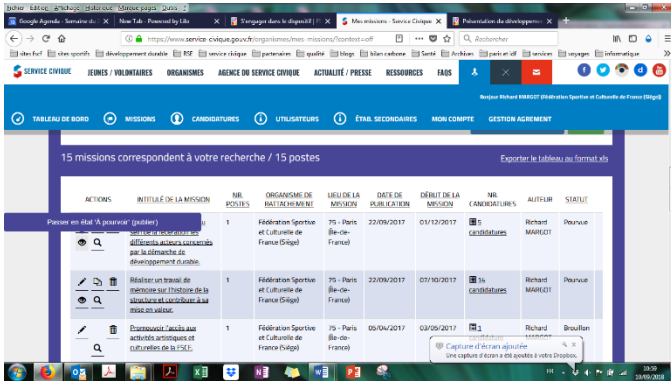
Fichier Édition Affichage Historique Marque-pages Outils ?

Google Agenda - Semaine du | New Tab - Powered by Lilo | S'engager dans le dispositif | Mes missions - Service Civique | Présentation du développement

https://www.service-civique.gouv.fr/organismes/mes-missions/?context=off

Rechercher

sites ford | sites sportifs | développement durable | BSF | service civique | partenaires | qualité | blogs | bilan carbone | Santé | Archives | paris et idf | services | voyages | informatique

SERVICE CIVIQUE | JEUNES / VOLONTAIRES | ORGANISMES | AGENCE DU SERVICE CIVIQUE | ACTUALITÉ / PRESSE | RESSOURCES | FAQS

Bonjour Richard MARGOT (Fédération Sportive et Culturelle de France (Siège))

TABLEAU DE BORD | MISSIONS | CANDIDATURES | UTILISATEURS | ÉTAB. SECONDAIRES | MON COMPTE | GESTION AGREMENT

15 missions correspondent à votre recherche / 15 postes

Exporter le tableau au format xls

| ACTIONS | INTITULÉ DE LA MISSION | NB. POSTES | ORGANISME DE RATTACHEMENT | LIEU DE LA MISSION | DATE DE PUBLICATION | DÉBUT DE LA MISSION | NB. CANDIDATURES | AUTEUR | STATUT |
|---|---|---|---|---|---|---|---|---|---|
| Passer en état "A pourvoir" (publier) | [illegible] de la fédération les différents acteurs concernés par la démarche de développement durable | 1 | Fédération Sportive et Culturelle de France (Siège) | 75 - Paris (Île-de-France) | 22/09/2017 | 01/12/2017 | 5 candidatures | Richard MARGOT | Pourvue |
| | Réaliser un travail de mémoire sur l'histoire de la structure et contribuer à sa mise en valeur. | 1 | Fédération Sportive et Culturelle de France (Siège) | 75 - Paris (Île-de-France) | 22/09/2017 | 07/10/2017 | 14 candidatures | Richard MARGOT | Pourvue |
| | Promouvoir l'accès aux activités artistiques et culturelles de la FSCF. | 1 | Fédération Sportive et Culturelle de France (Siège) | 75 - Paris (Île-de-France) | 05/04/2017 | 03/05/2017 | 1 | | Brouillon |

Capture d'écran ajoutée
Une capture d'écran a été ajoutée à votre Dropbox.

10:59
18/09/2018